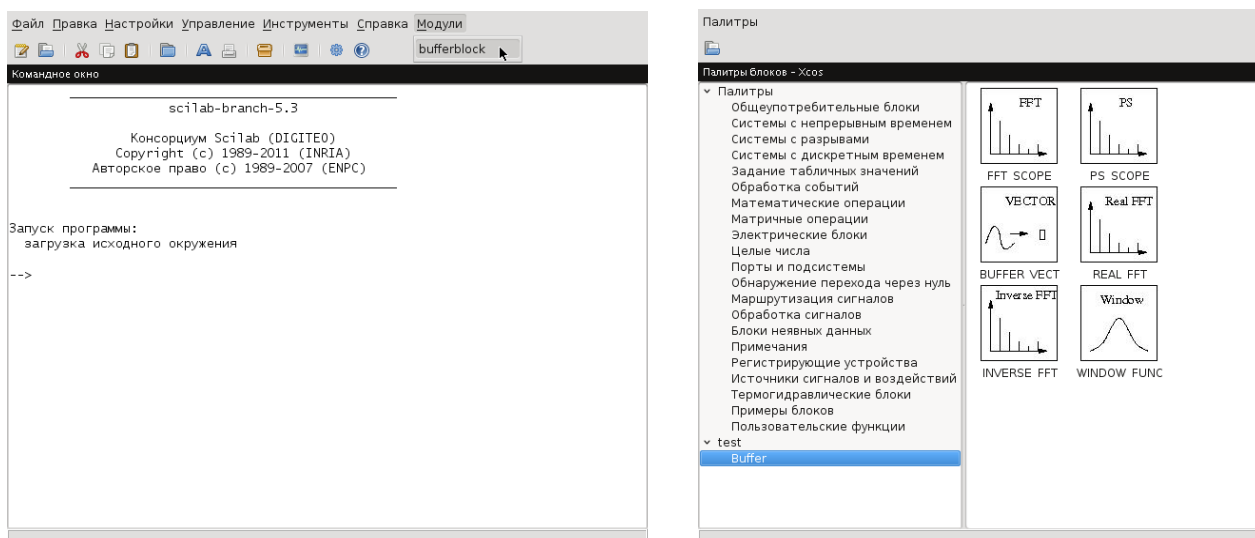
Файл Правка Настройки Управление Инструменты Справка Модули
bufferblock
Командное окно

scilab-branch-5.3

Консорциум Scilab (DIGITEO)
Copyright (c) 1989-2011 (INRIA)
Авторское право (c) 1989-2007 (ENPC)

Запуск программы:
загрузка исходного окружения

-->

Палитры
Палитры блоков - Xcos
Палитры
Общеупотребительные блоки
Системы с непрерывным временем
Системы с разрывами
Системы с дискретным временем
Задание табличных значений
Обработка событий
Математические операции
Матричные операции
Электрические блоки
Целые числа
Порты и подсистемы
Обнаружение перехода через нуль
Маршрутизация сигналов
Обработка сигналов
Блоки неявных данных
Примечания
Регистрирующие устройства
Источники сигналов и воздействий
Термогидравлические блоки
Примеры блоков
Пользовательские функции
test
Buffer

FFT
FFT SCOPE
PS
PS SCOPE
VECTOR
BUFFER VECT
Real FFT
REAL FFT
Inverse FFT
INVERSE FFT
Window
WINDOW FUNC